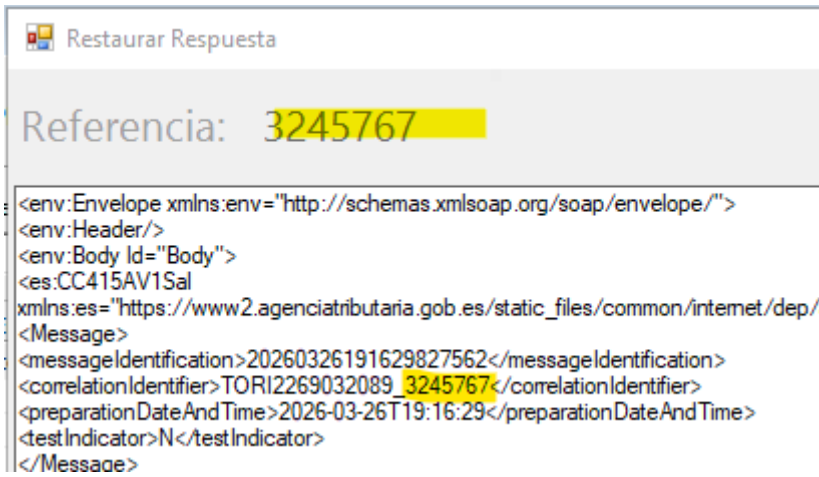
Restaurar Respuesta

Referencia: 3245767

<env:Envelope xmlns:env="http://schemas.xmlsoap.org/soap/envelope/">
<env:Header/>
<env:Body Id="Body">
<es:CC415AV1Sal
xmlns:es="https://www2.agenciatributaria.gob.es/static_files/common/internet/dep/
<Message>
<messageIdentification>20260326191629827562</messageIdentification>
<correlationIdentifier>TORI2269032089_3245767</correlationIdentifier>
<preparationDateAndTime>2026-03-26T19:16:29</preparationDateAndTime>
<testIndicator>N</testIndicator>
</Message>